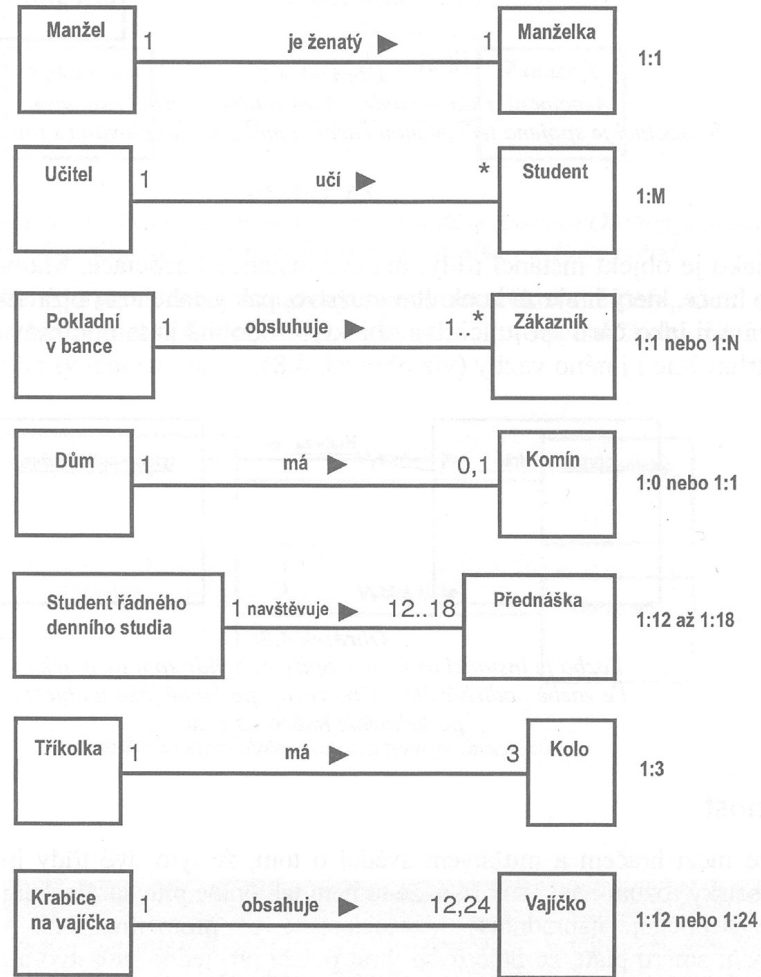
Manžel 1 je ženatý ▶ 1 Manželka 1:1

Učitel 1 učí ▶ * Student 1:M

Pokladní v bance 1 obsluhuje ▶ 1..* Zákazník 1:1 nebo 1:N

Dům 1 má ▶ 0,1 Komín 1:0 nebo 1:1

Student řádného denního studia 1 navštěvuje ▶ 12..18 Přednáška 1:12 až 1:18

Tříkolka 1 má ▶ 3 Kolo 1:3

Krabice na vajíčka 1 obsahuje ▶ 12,24 Vajíčko 1:12 nebo 1:24